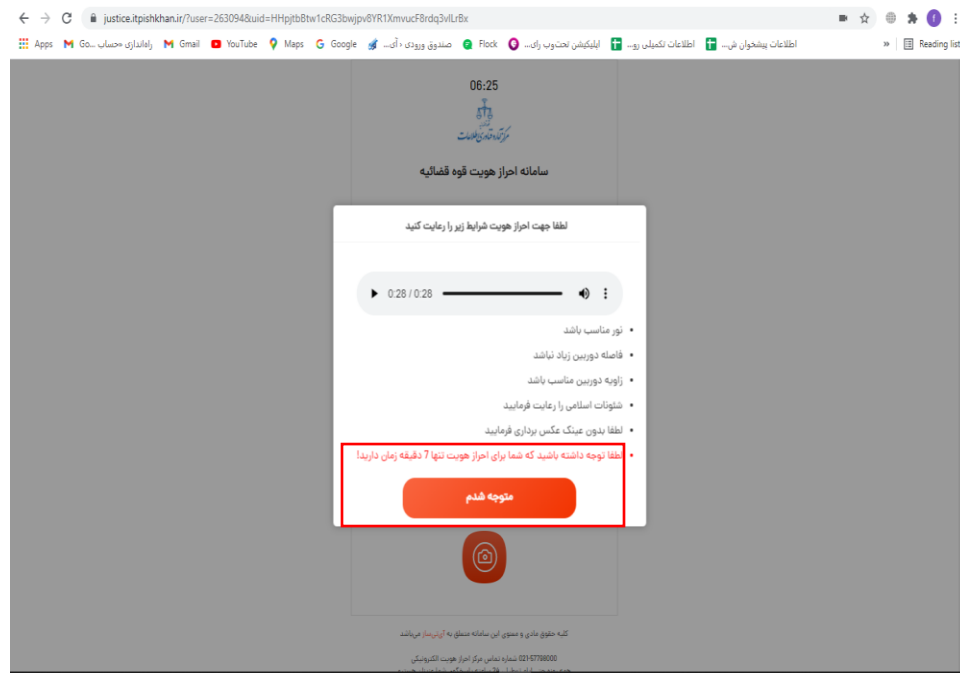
justice.itpishkhan.ir/?user=263094&uid=HHpjtbBtw1cRG3bwjpv8YR1XmvucF8rdq3vlLr8x

Apps Go... راه‌اندازی حساب Gmail YouTube Maps Google صندوق ورودی - آن... Flock اپلیکیشن تحت‌وب رای... اطلاعات تکمیلی رو... اطلاعات پیشخوان ش... » Reading list

06:25

مرکز آمار و فناوری اطلاعات

سامانه احراز هویت قوه قضائیه

لطفا جهت احراز هویت شرایط زیر را رعایت کنید

0:28 / 0:28

• نور مناسب باشد
• فاصله دوربین زیاد نباشد
• زاویه دوربین مناسب باشد
• شئونات اسلامی را رعایت فرمایید
• لطفا بدون عینک عکس برداری فرمایید
• لطفا توجه داشته باشید که شما برای احراز هویت تنها 7 دقیقه زمان دارید!

متوجه شدم

کلیه حقوق مادی و معنوی این سامانه متعلق به آی‌تی‌ساز می‌باشد

021-57798000 شماره تماس مرکز احراز هویت الکترونیکی

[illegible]